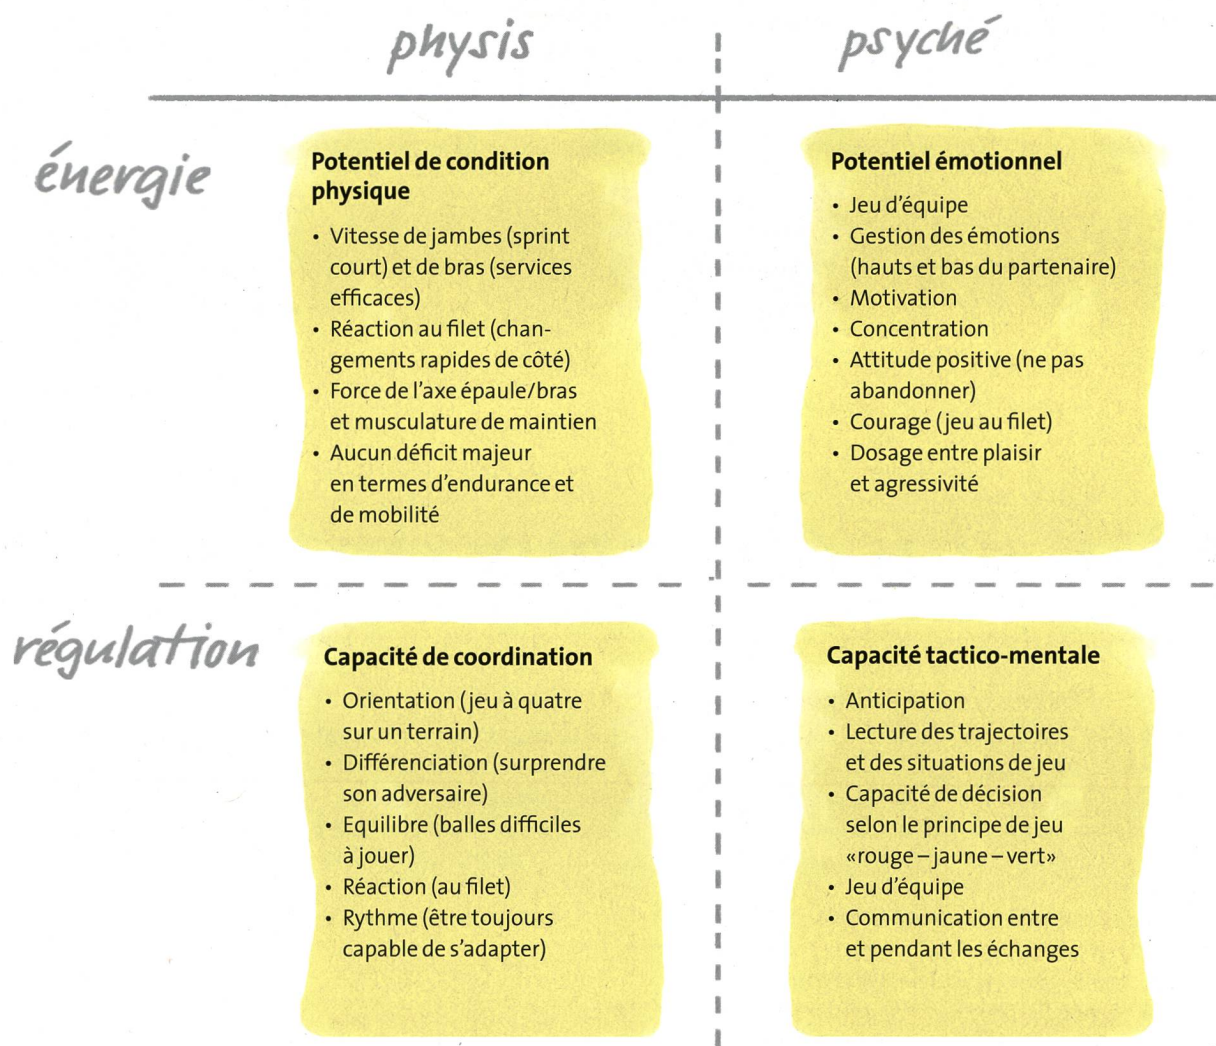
physis

psyché

énergie

Potentiel de condition physique

- Vitesse de jambes (sprint court) et de bras (services efficaces)
- Réaction au filet (changements rapides de côté)
- Force de l'axe épaule/bras et musculature de maintien
- Aucun déficit majeur en termes d'endurance et de mobilité

Potentiel émotionnel

- Jeu d'équipe
- Gestion des émotions (hauts et bas du partenaire)
- Motivation
- Concentration
- Attitude positive (ne pas abandonner)
- Courage (jeu au filet)
- Dosage entre plaisir et agressivité

régulation

Capacité de coordination

- Orientation (jeu à quatre sur un terrain)
- Différenciation (surprendre son adversaire)
- Equilibre (balles difficiles à jouer)
- Réaction (au filet)
- Rythme (être toujours capable de s'adapter)

Capacité tactico-mentale

- Anticipation
- Lecture des trajectoires et des situations de jeu
- Capacité de décision selon le principe de jeu «rouge – jaune – vert»
- Jeu d'équipe
- Communication entre et pendant les échanges